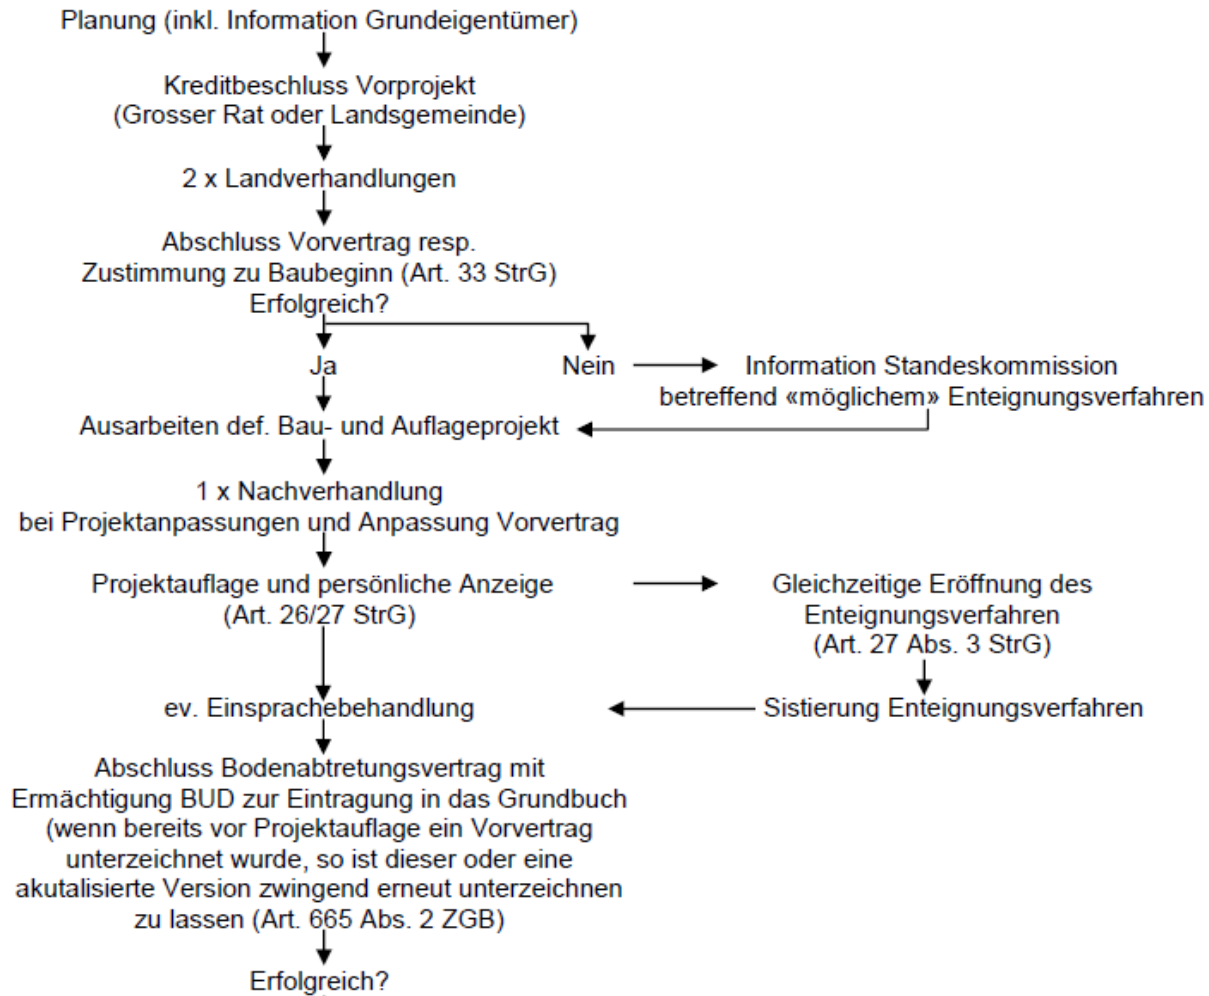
Planung (inkl. Information Grundeigentümer)

Kreditbeschluss Vorprojekt
(Grosser Rat oder Landsgemeinde)

2 x Landverhandlungen

Abschluss Vorvertrag resp.
Zustimmung zu Baubeginn (Art. 33 StrG)
Erfolgreich?

Ja

Nein

Information Standeskommission
betreffend «möglichem» Enteignungsverfahren

Ausarbeiten def. Bau- und Auflageprojekt

1 x Nachverhandlung
bei Projektanpassungen und Anpassung Vorvertrag

Projektauflage und persönliche Anzeige
(Art. 26/27 StrG)

Gleichzeitige Eröffnung des
Enteignungsverfahren
(Art. 27 Abs. 3 StrG)

ev. Einsprachebehandlung

Sistierung Enteignungsverfahren

Abschluss Bodenabtretungsvertrag mit
Ermächtigung BUD zur Eintragung in das Grundbuch
(wenn bereits vor Projektauflage ein Vorvertrag
unterzeichnet wurde, so ist dieser oder eine
akutalisierte Version zwingend erneut unterzeichnen
zu lassen (Art. 665 Abs. 2 ZGB)

Erfolgreich?